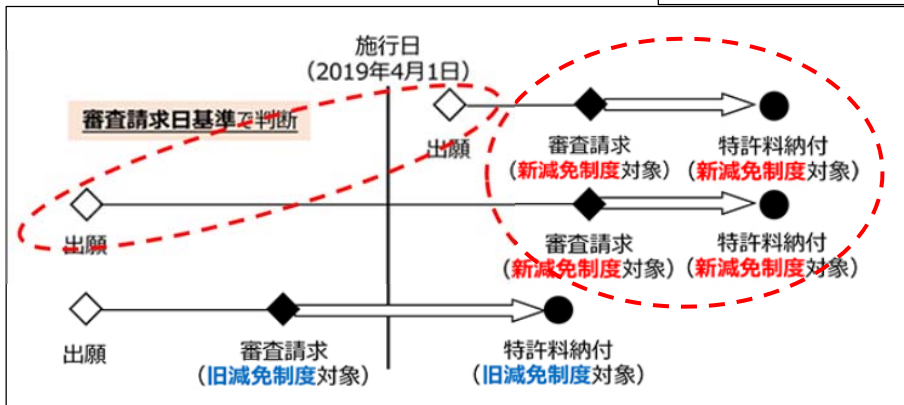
施行日
（2019年4月1日）

審査請求日基準で判断

出願

審査請求
（新減免制度対象）

特許料納付
（新減免制度対象）

出願

審査請求
（新減免制度対象）

特許料納付
（新減免制度対象）

出願

審査請求
（旧減免制度対象）

特許料納付
（旧減免制度対象）